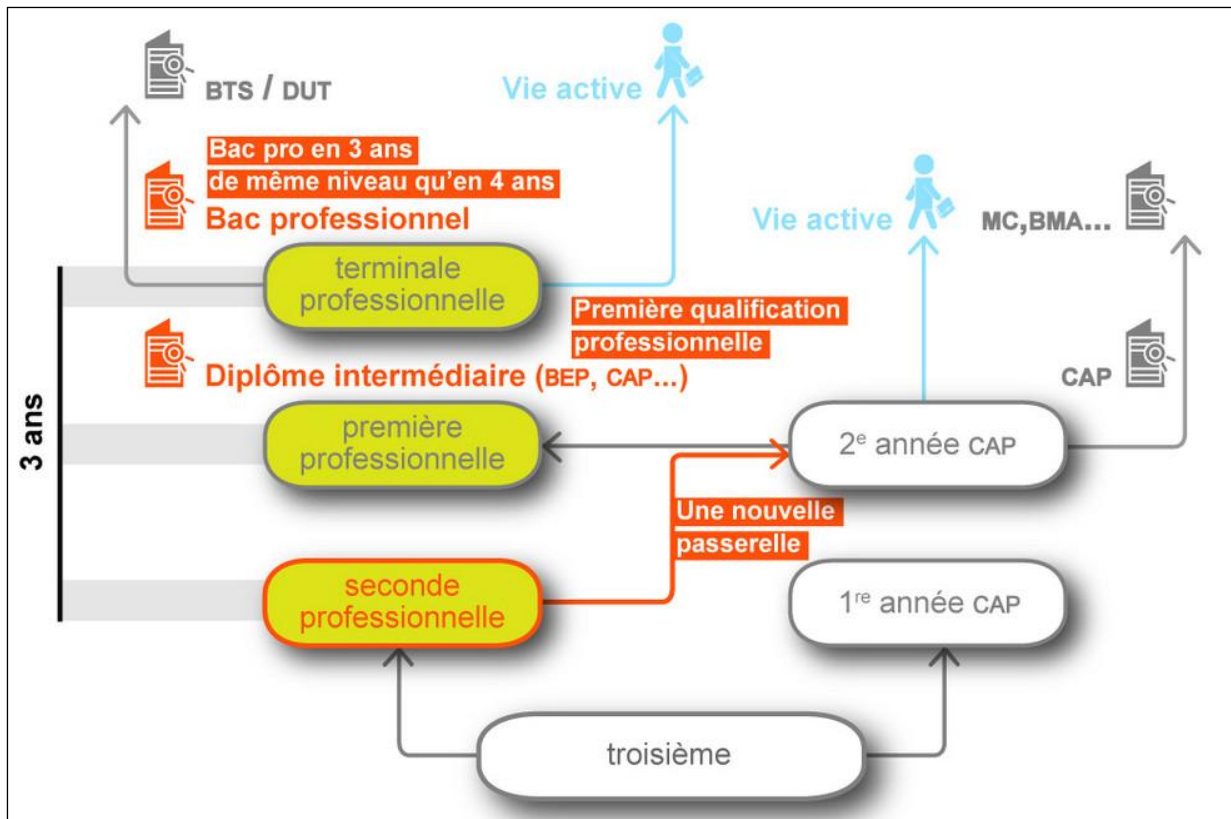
BTS / DUT

Vie active

Bac pro en 3 ans
de même niveau qu'en 4 ans
Bac professionnel

Vie active

MC,BMA...

3 ans

terminale professionnelle

Première qualification professionnelle

Diplôme intermédiaire (BEP, CAP...)

CAP

première professionnelle

2$^{e}$ année CAP

Une nouvelle passerelle

seconde professionnelle

1$^{re}$ année CAP

troisième